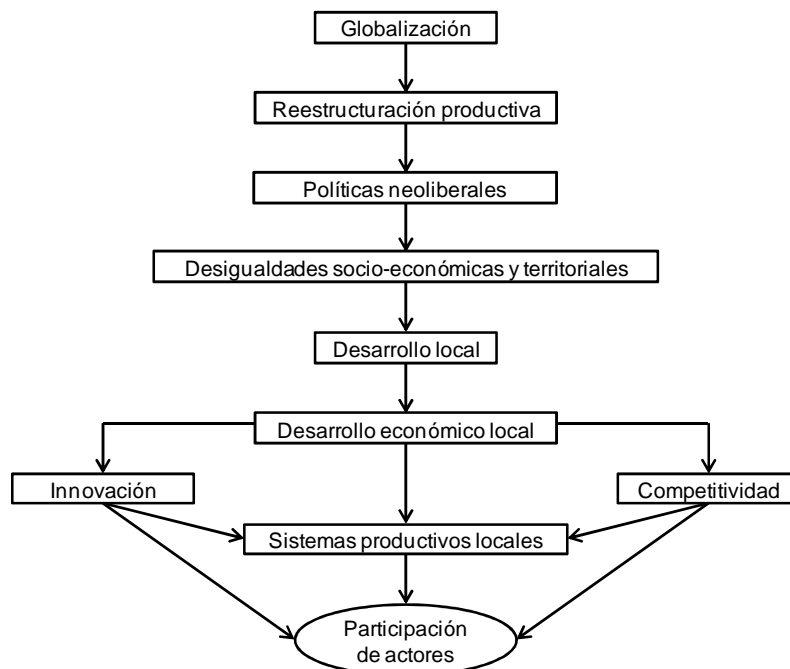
Globalización

Reestructuración productiva

Políticas neoliberales

Desigualdades socio-económicas y territoriales

Desarrollo local

Desarrollo económico local

Innovación

Competitividad

Sistemas productivos locales

Participación de actores